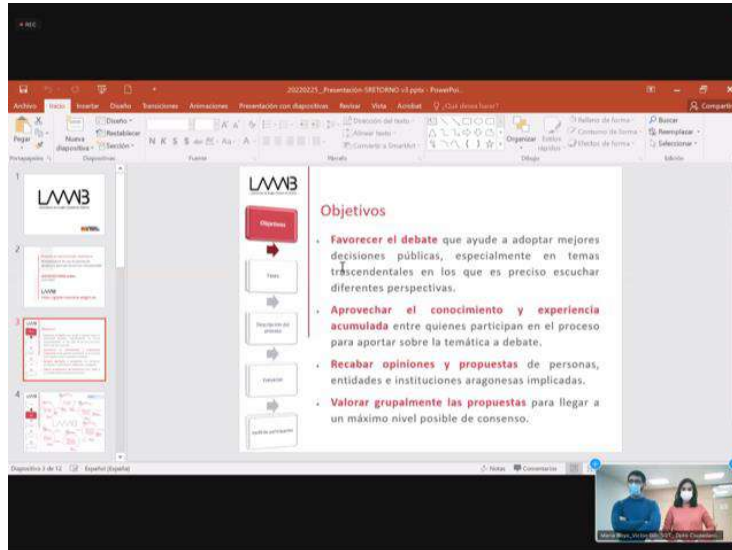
REC

20220225_Presentación SRETORNO v3.pptx - PowerPoi...

Archivo Inicio Insertar Diseño Transiciones Animaciones Presentación con diapositivas Revisar Vista Acrobat ¿Qué desea hacer? Compartir

Pegar Nueva diapositiva Diseño Restablecer Sección Portapapeles Diapositivas Fuente Párrafo Dirección del texto Alinear texto Convertir a SmartArt Organizar Estilos rápidos Dibujo Relleno de forma Contorno de forma Efectos de forma Buscar Reemplazar Seleccionar Edición

LAAAB

Objetivos

Tema

Descripción del proceso

Calendario

Sesiones participativas

Objetivos

• Favorecer el debate que ayude a adoptar mejores decisiones públicas, especialmente en temas trascendentales en los que es preciso escuchar diferentes perspectivas.

• Aprovechar el conocimiento y experiencia acumulada entre quienes participan en el proceso para aportar sobre la temática a debate.

• Recabar opiniones y propuestas de personas, entidades e instituciones aragonesas implicadas.

• Valorar grupalmente las propuestas para llegar a un máximo nivel posible de consenso.

Diapositiva 3 de 12 Español (España) Notas Comentarios

María Bops, Víctor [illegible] Dolo Coudelari